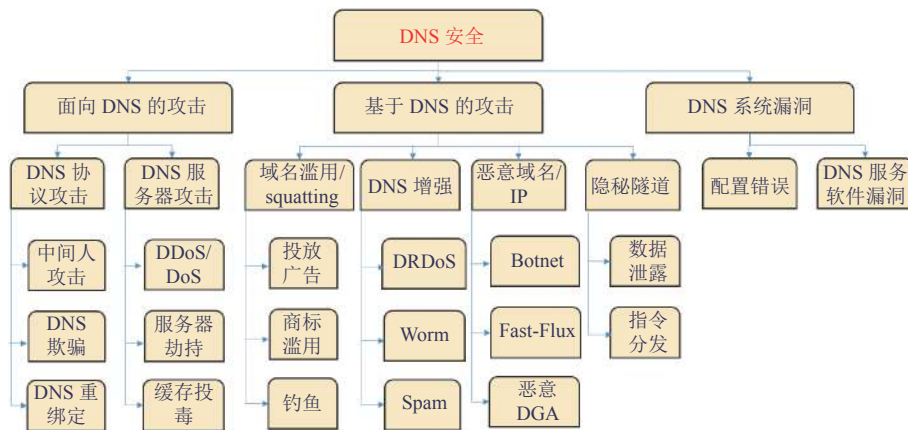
DNS 安全

面向 DNS 的攻击

DNS 协议攻击

中间人攻击

DNS 欺骗

DNS 重绑定

DNS 服务器攻击

DDoS/DoS

服务器劫持

缓存投毒

基于 DNS 的攻击

域名滥用/squatting

投放广告

商标滥用

钓鱼

DNS 增强

DRDoS

Worm

Spam

恶意域名/IP

Botnet

Fast-Flux

恶意 DGA

隐秘隧道

数据泄露

指令分发

DNS 系统漏洞

配置错误

DNS 服务软件漏洞